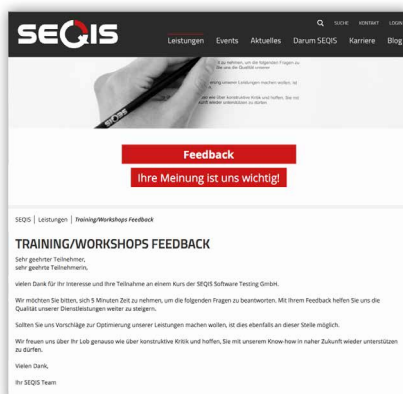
SEQIS

SUCHE KONTAKT LOGIN

Leistungen Events Aktuelles Darum SEQIS Karriere Blog

Feedback

Ihre Meinung ist uns wichtig!

SEQIS | Leistungen | Training/Workshops Feedback

TRAINING/WORKSHOPS FEEDBACK

Sehr geehrter Teilnehmer,
sehr geehrte Teilnehmerin,

vielen Dank für Ihr Interesse und Ihre Teilnahme an einem Kurs der SEQIS Software Testing GmbH.

Wir möchten Sie bitten, sich 5 Minuten Zeit zu nehmen, um die folgenden Fragen zu beantworten. Mit Ihrem Feedback helfen Sie uns die Qualität unserer Dienstleistungen weiter zu steigern.

Sollten Sie uns Vorschläge zur Optimierung unserer Leistungen machen wollen, ist dies ebenfalls an dieser Stelle möglich.

Wir freuen uns über Ihr Lob genauso wie über konstruktive Kritik und hoffen, Sie mit unserem Know-how in naher Zukunft wieder unterstützen zu dürfen.

Vielen Dank,

Ihr SEQIS Team